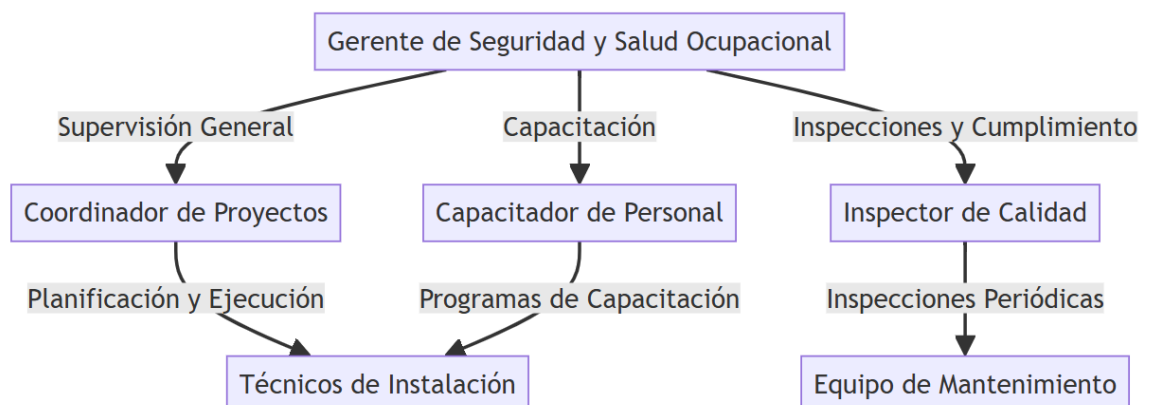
Gerente de Seguridad y Salud Ocupacional

Supervisión General

Capacitación

Inspecciones y Cumplimiento

Coordinador de Proyectos

Capacitador de Personal

Inspector de Calidad

Planificación y Ejecución

Programas de Capacitación

Inspecciones Periódicas

Técnicos de Instalación

Equipo de Mantenimiento